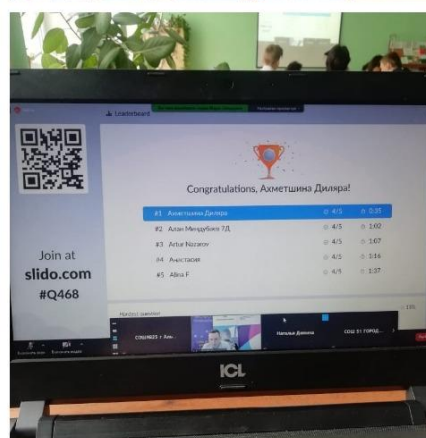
Leaderboard

Congratulations, Ахметшина Диляра!

#1 Ахметшина Диляра 4/5 0:35
#2 Азан Миндубаев 7Д 4/5 1:02
#3 Artur Nazarov 4/5 1:07
#4 Анастасия 4/5 1:16
#5 Alina F 4/5 1:37

Join at
slido.com
#Q468

ICL